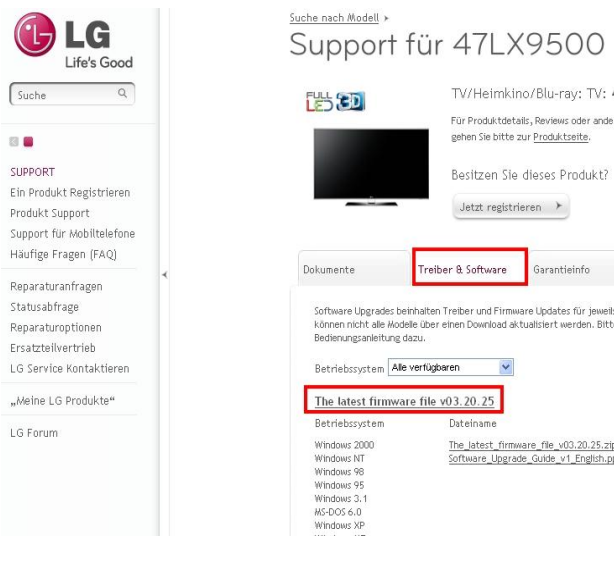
LG
Life's Good

Suche

SUPPORT
Ein Produkt Registrieren
Produkt Support
Support für Mobiltelefone
Häufige Fragen (FAQ)

Reparaturanfragen
Statusabfrage
Reparaturoptionen
Ersatzteilvertrieb
LG Service Kontaktieren

„Meine LG Produkte“

LG Forum

Suche nach Modell ›
Support für 47LX9500

FULL LED 3D

TV/Heimkino/Blu-ray: TV: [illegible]

Für Produktdetails, Reviews oder ande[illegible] gehen Sie bitte zur Produktseite.

Besitzen Sie dieses Produkt?

Jetzt registrieren ›

Dokumente | Treiber & Software | Garantieinfo

Software Upgrades beinhalten Treiber und Firmware Updates für jeweil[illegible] können nicht alle Modelle über einen Download aktualisiert werden. Bitt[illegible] Bedienungsanleitung dazu.

Betriebssystem Alle verfügbaren

The latest firmware file v03.20.25

| Betriebssystem | Dateiname |
|---|---|
| Windows 2000 | The_latest_firmware_file_v03.20.25.zip |
| Windows NT | Software_Upgrade_Guide_v1_English.p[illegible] |
| Windows 98 | |
| Windows 95 | |
| Windows 3.1 | |
| MS-DOS 6.0 | |
| Windows XP | |